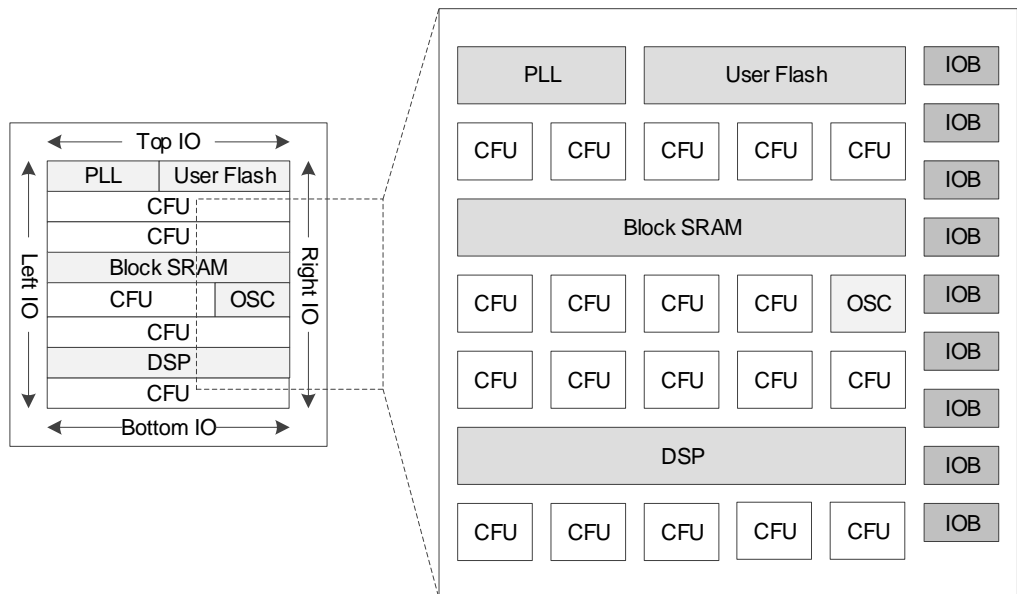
Top IO
PLL
User Flash
CFU
CFU
Block SRAM
CFU
OSC
CFU
DSP
CFU
Left IO
Right IO
Bottom IO

PLL
User Flash
IOB
CFU CFU CFU CFU CFU
IOB
IOB
Block SRAM
IOB
CFU CFU CFU CFU OSC
IOB
IOB
CFU CFU CFU CFU CFU
IOB
DSP
IOB
CFU CFU CFU CFU CFU
IOB